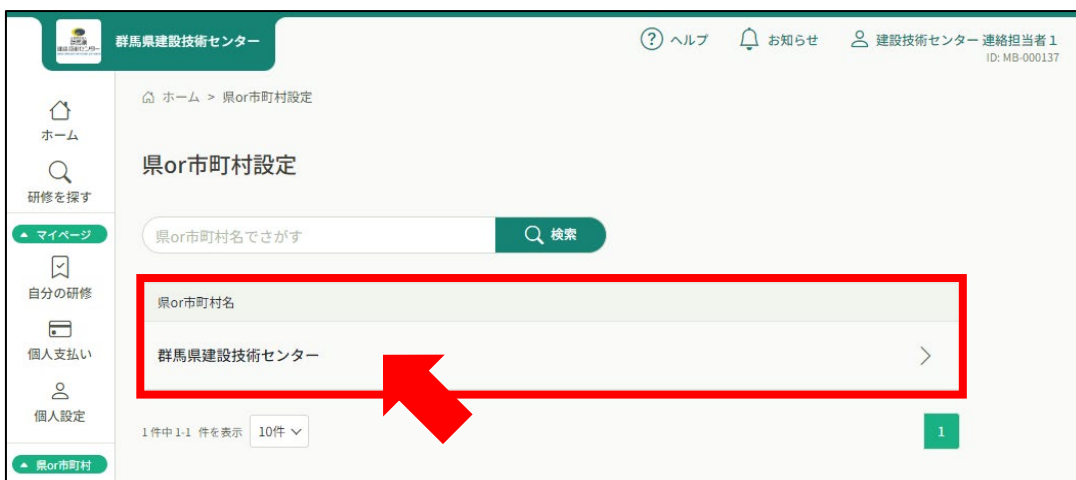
群馬県建設技術センター

ヘルプ　お知らせ　建設技術センター 連絡担当者１
ID: MB-000137

ホーム

研修を探す

▲ マイページ

自分の研修

個人支払い

個人設定

▲ 県or市町村

ホーム ＞ 県or市町村設定

県or市町村設定

県or市町村名でさがす　検索

| 県or市町村名 |
|---|
| 群馬県建設技術センター |

1件中 1-1 件を表示　10件

1